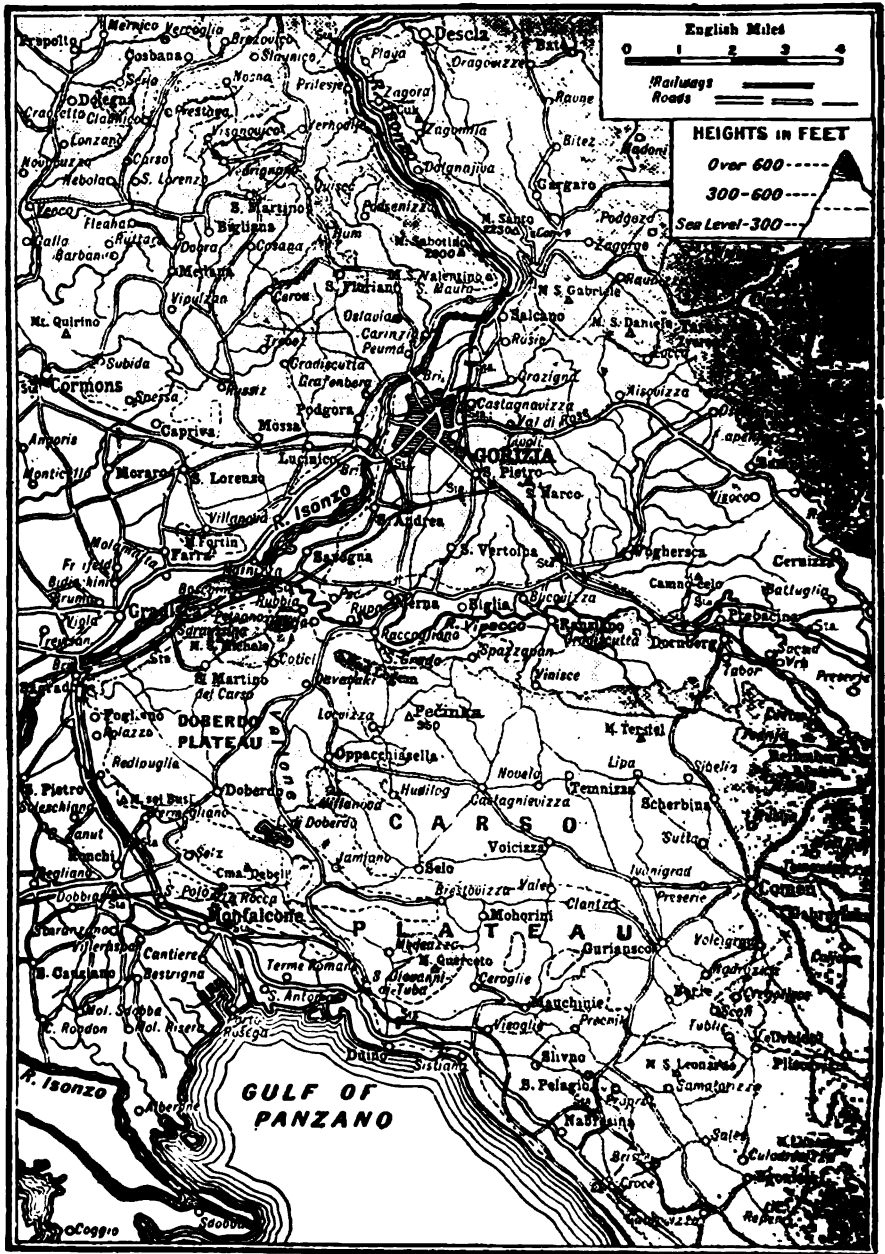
English Miles
0 1 2 3 4
Railways
Roads

HEIGHTS IN FEET
Over 600
300-600
Sea Level-300

Prepotto
Merzico
Vercoglia
Brazzano
Slavaico
Descla
Plava
Zagora
Dragovizze
Cosbana
Dolegna
Craoretto
Cosana
Nosno
Prilesje
Zagomila
Bitez
Canale
Medana
Carso
Cormons
Subida
Spessa
Capriva
Mossa
Lucinico
Podgora
Gradiscutta
Grafenberg
S. Floriano
Oslavia
Peuma
Salcano
Rusio
M. Santo
M. Sabotino
M.S. Valentino
S. Mauro
M.S. Gabriele
M.S. Daniele
Dol
Gargaro
Podgoro
Castagnavizza
Val di Rose
Vogli
GORIZIA
S. Pietro
S. Marco
S. Andrea
Savogna
S. Vertojba
Vogersca
Vigoco
Cernizza
S. Lorenzo
Moraro
Mariano
Villanova
Fortin
Farra
R. Isonzo
Sdraussina
Rubbia
Peteano
Gradisca
Sagrado
M. S. Michele
Cotici
S. Martino del Carso
Devetaki
Lokvica
Rupa
Merna
Biglia
R. Vippacco
Bucovizza
Ranziano
Gradiscutta
Dornberg
Prebacina
Battuglia
Camnagelo
Tabor
Spazzapan
Vinisce
Pecinka
Oppacchiasella
DOBERDO PLATEAU
Redipuglia
Doberdo
Novelo
Temnizza
Lipa
Scherbina
M. Terstel
Castagnievizza
Hudilog
CARSO
PLATEAU
Voicizza
Selo
Brestovizza
Vale
Clanzo
Ivanigrad
Comen
Mohorini
Medeazza
M. Querceto
Ceroglie
Gurianschi
Voleigrad
Malchinie
Precnik
Jamiano
Monfalcone
Ronchi
Staranzano
Villaraspa
Cantiere
S. Canziano
Bestrigna
Terme Romane
S. Giovanni di Tuba
S. Antonio
Duino
Sistiana
Visoglie
Slivno
S. Pelagio
Nabresina
M. S. Leonardo
Samatorizze
Sales
Prepro
Croce
Aurisina
Cologne
Rodon
Isonzo
R. Isonzo
Coggio
Sdobba
GULF OF PANZANO